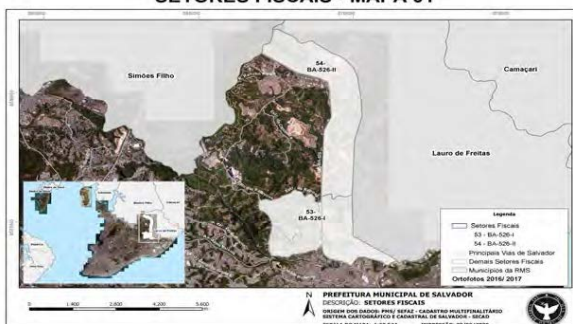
SETORES FISCAIS - MAPA 01

Simões Filho

54-
BA-526-II

Camaçari

Lauro de Freitas

53-
BA-526-I

Legenda
Setores Fiscais
53 - BA-526-I
54 - BA-526-II
Principais Vias de Salvador
Demais Setores Fiscais
Municípios da RMS
Ortofotos 2016/ 2017

0 1.400 2.800 4.200 5.600

N

PREFEITURA MUNICIPAL DE SALVADOR
DESCRIÇÃO: SETORES FISCAIS
ORIGEM DOS DADOS: PMS/ SEFAZ - CADASTRO MULTIFINALITÁRIO
SISTEMA CARTOGRÁFICO E CADASTRAL DE SALVADOR - SICAD
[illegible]